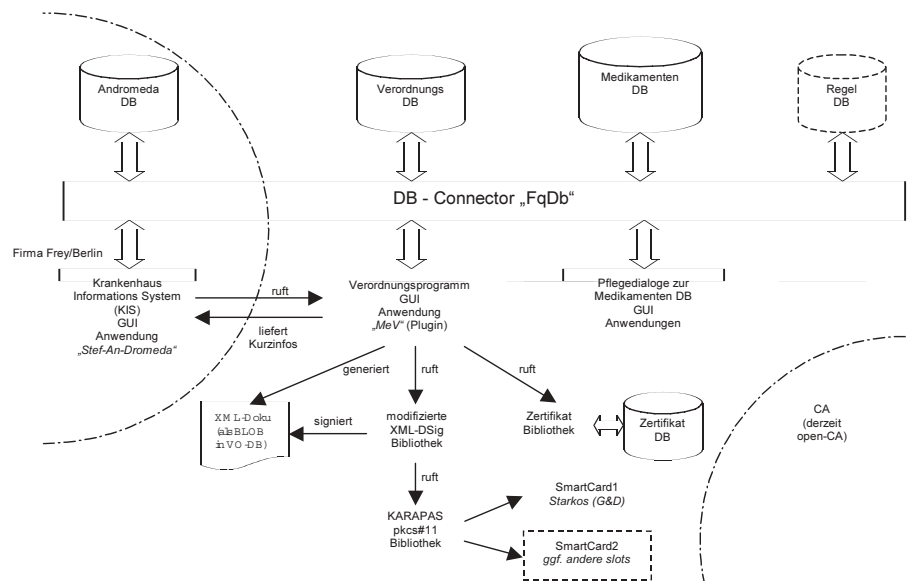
Andromeda DB

Verordnungs DB

Medikamenten DB

Regel DB

DB - Connector „FqDb“

Firma Frey/Berlin

Krankenhaus Informations System (KIS) GUI Anwendung „Stef-An-Dromeda“

ruft

liefert Kurzinfos

Verordnungsprogramm GUI Anwendung „MeV“ (Plugin)

Pflegedialoge zur Medikamenten DB GUI Anwendungen

generiert

ruft

ruft

XML-Doku (als BLOB in VO-DB)

signiert

modifizierte XML-DSig Bibliothek

Zertifikat Bibliothek

Zertifikat DB

CA (derzeit open-CA)

ruft

KARAPAS pkcs#11 Bibliothek

SmartCard1 Starkos (G&D)

SmartCard2 ggf. andere slots